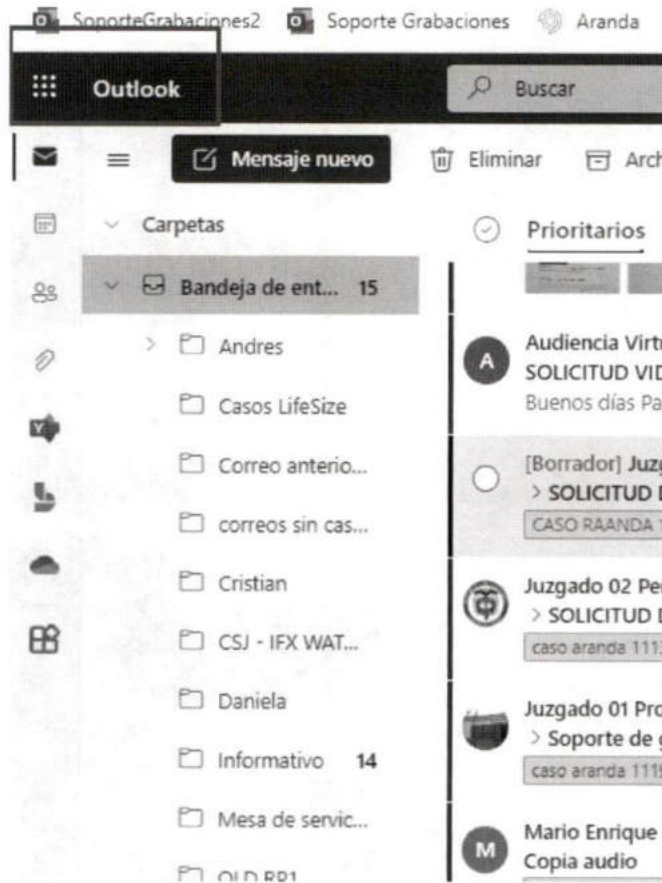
SoporteGrabaciones2 Soporte Grabaciones Aranda

Outlook Buscar

Mensaje nuevo Eliminar Arch

Carpetas
Bandeja de ent... 15
Andres
Casos LifeSize
Correo anterio...
correos sin cas...
Cristian
CSJ - IFX WAT...
Daniela
Informativo 14
Mesa de servic...
OLD RR1

Prioritarios

A Audiencia Virt
SOLICITUD VID
Buenos días Pa

[Borrador] Juz
> SOLICITUD
CASO RAANDA

Juzgado 02 Pe
> SOLICITUD
caso aranda 111

Juzgado 01 Pro
> Soporte de
caso aranda 111

M Mario Enrique
Copia audio